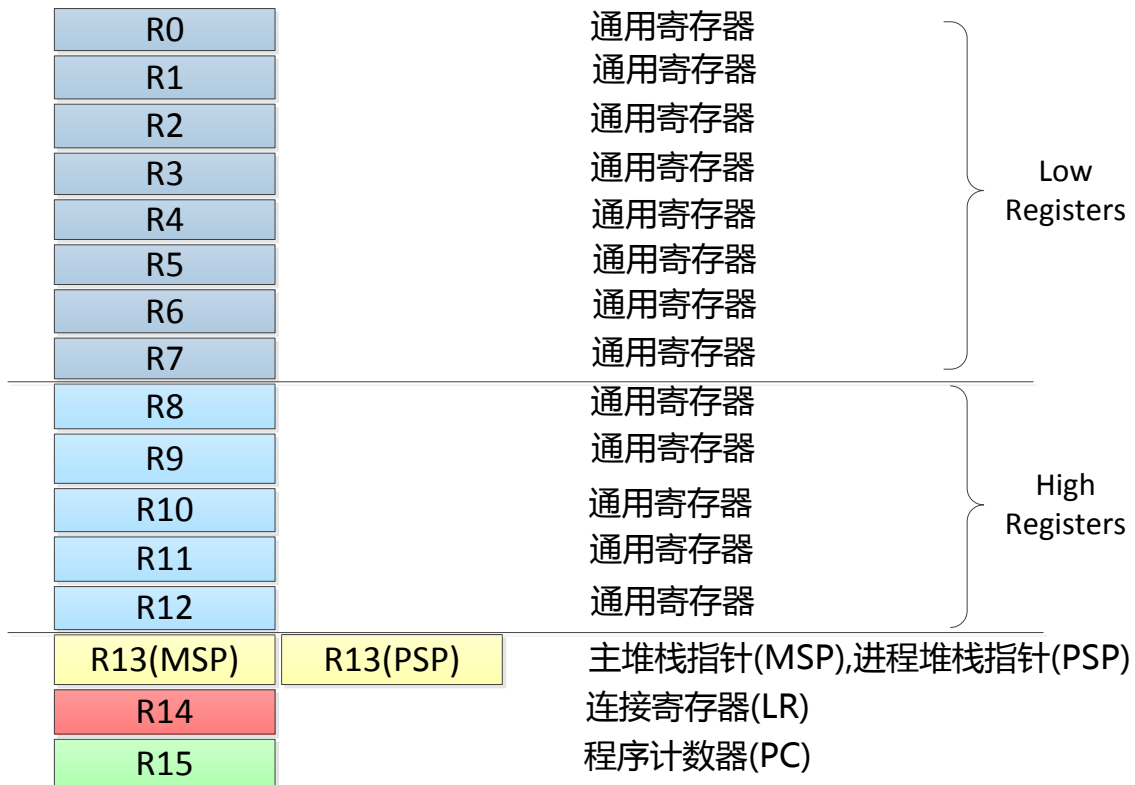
R0 通用寄存器
R1 通用寄存器
R2 通用寄存器
R3 通用寄存器
R4 通用寄存器
R5 通用寄存器
R6 通用寄存器
R7 通用寄存器

Low Registers

R8 通用寄存器
R9 通用寄存器
R10 通用寄存器
R11 通用寄存器
R12 通用寄存器

High Registers

R13(MSP) R13(PSP) 主堆栈指针(MSP),进程堆栈指针(PSP)
R14 连接寄存器(LR)
R15 程序计数器(PC)